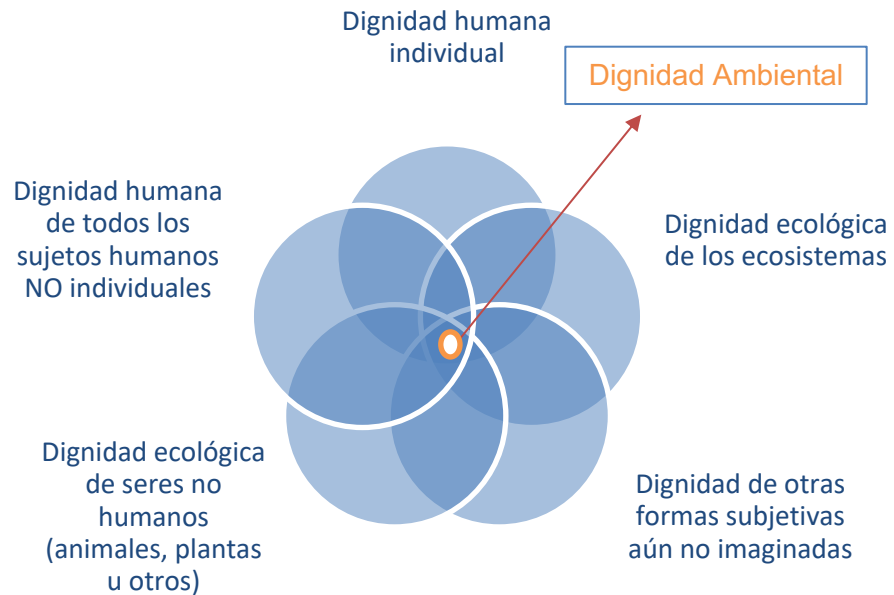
Dignidad humana individual

Dignidad Ambiental

Dignidad humana de todos los sujetos humanos NO individuales

Dignidad ecológica de los ecosistemas

Dignidad ecológica de seres no humanos (animales, plantas u otros)

Dignidad de otras formas subjetivas aún no imaginadas